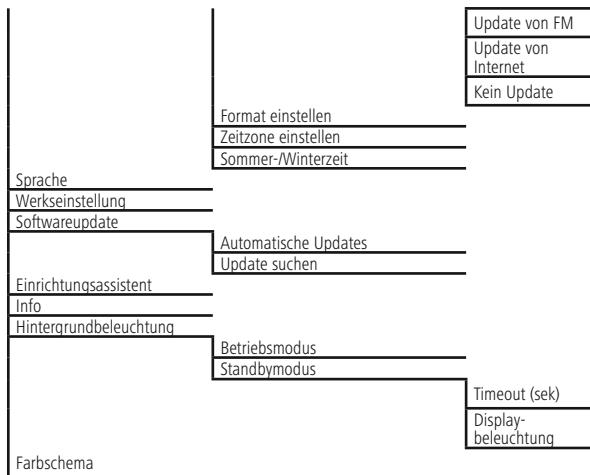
Update von FM
Update von Internet
Kein Update
Format einstellen
Zeitzone einstellen
Sommer-/Winterzeit
Sprache
Werkseinstellung
Softwareupdate
Automatische Updates
Update suchen
Einrichtungsassistent
Info
Hintergrundbeleuchtung
Betriebsmodus
Standbymodus
Timeout (sek)
Displaybeleuchtung
Farbschema